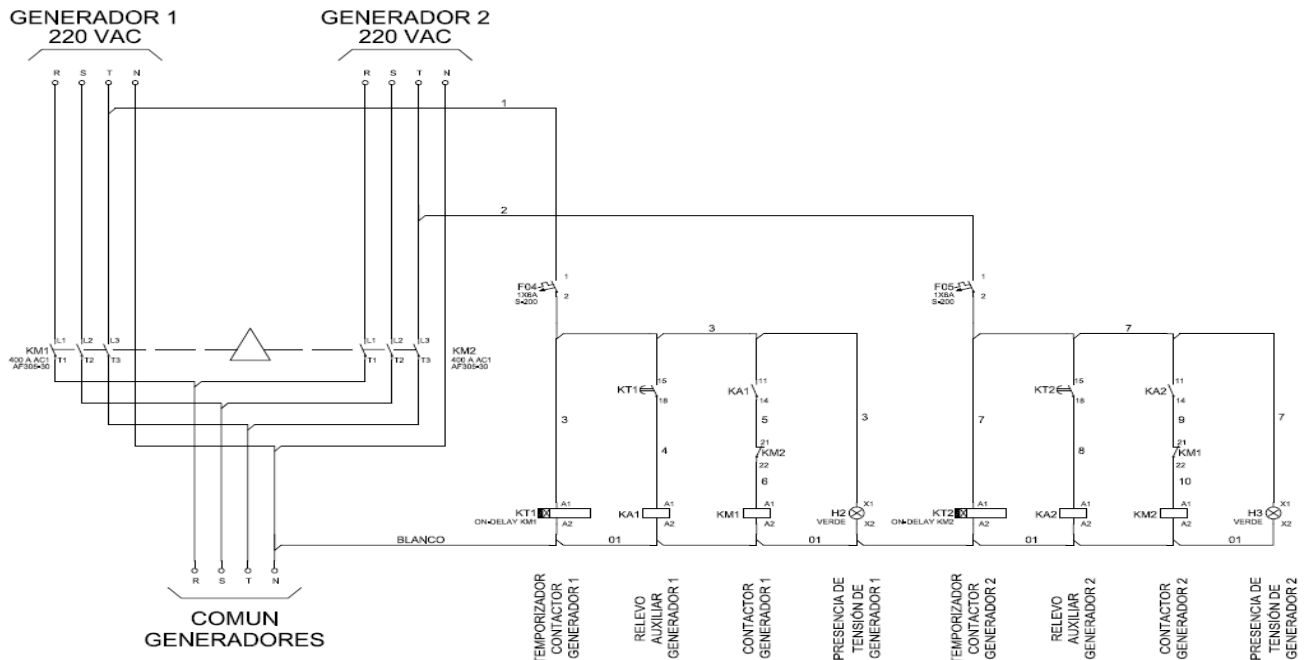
GENERADOR 1
220 VAC

GENERADOR 2
220 VAC

R S T N

R S T N

1

2

F04 1
1X6A
S-200 2

F05 1
1X6A
S-200 2

3

7

KM1
400 A AC1
AF305-30

L1 L2 L3
T1 T2 T3

L1 L2 L3
T1 T2 T3

KM2
400 A AC1
AF305-30

KT1 15
18

KA1 11
14

5

21
KM2
22

6

3

3

4

KT2 15
18

KA2 11
14

9

21
KM1
22

10

7

7

8

KT1 A1
A2
ON-DELAY KM1

KA1 A1
A2

KM1 A1
A2

H2 X1
VERDE X2

KT2 A1
A2
ON-DELAY KM2

KA2 A1
A2

KM2 A1
A2

H3 X1
VERDE X2

BLANCO

01

01

01

01

R S T N

COMUN
GENERADORES

TEMPORIZADOR CONTACTOR GENERADOR 1

RELEVO AUXILIAR GENERADOR 1

CONTACTOR GENERADOR 1

PRESENCIA DE TENSIÓN DE GENERADOR 1

TEMPORIZADOR CONTACTOR GENERADOR 2

RELEVO AUXILIAR GENERADOR 2

CONTACTOR GENERADOR 2

PRESENCIA DE TENSIÓN DE GENERADOR 2